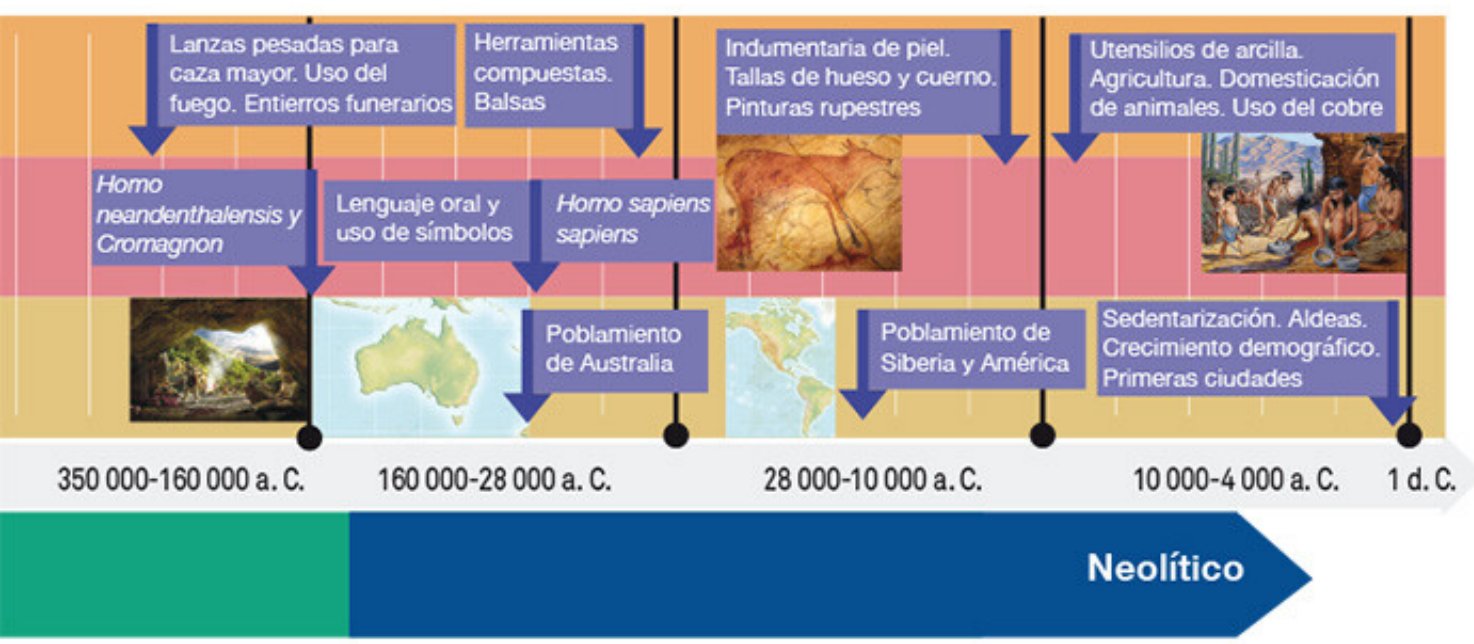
Lanzas pesadas para caza mayor. Uso del fuego. Entierros funerarios

Herramientas compuestas. Balsas

Indumentaria de piel. Tallas de hueso y cuerno. Pinturas rupestres

Utensilios de arcilla. Agricultura. Domesticación de animales. Uso del cobre

*Homo neandenthalensis* y *Cromagnon*

Lenguaje oral y uso de símbolos

*Homo sapiens sapiens*

Poblamiento de Australia

Poblamiento de Siberia y América

Sedentarización. Aldeas. Crecimiento demográfico. Primeras ciudades

350 000-160 000 a. C.

160 000-28 000 a. C.

28 000-10 000 a. C.

10 000-4 000 a. C.

1 d. C.

Neolítico